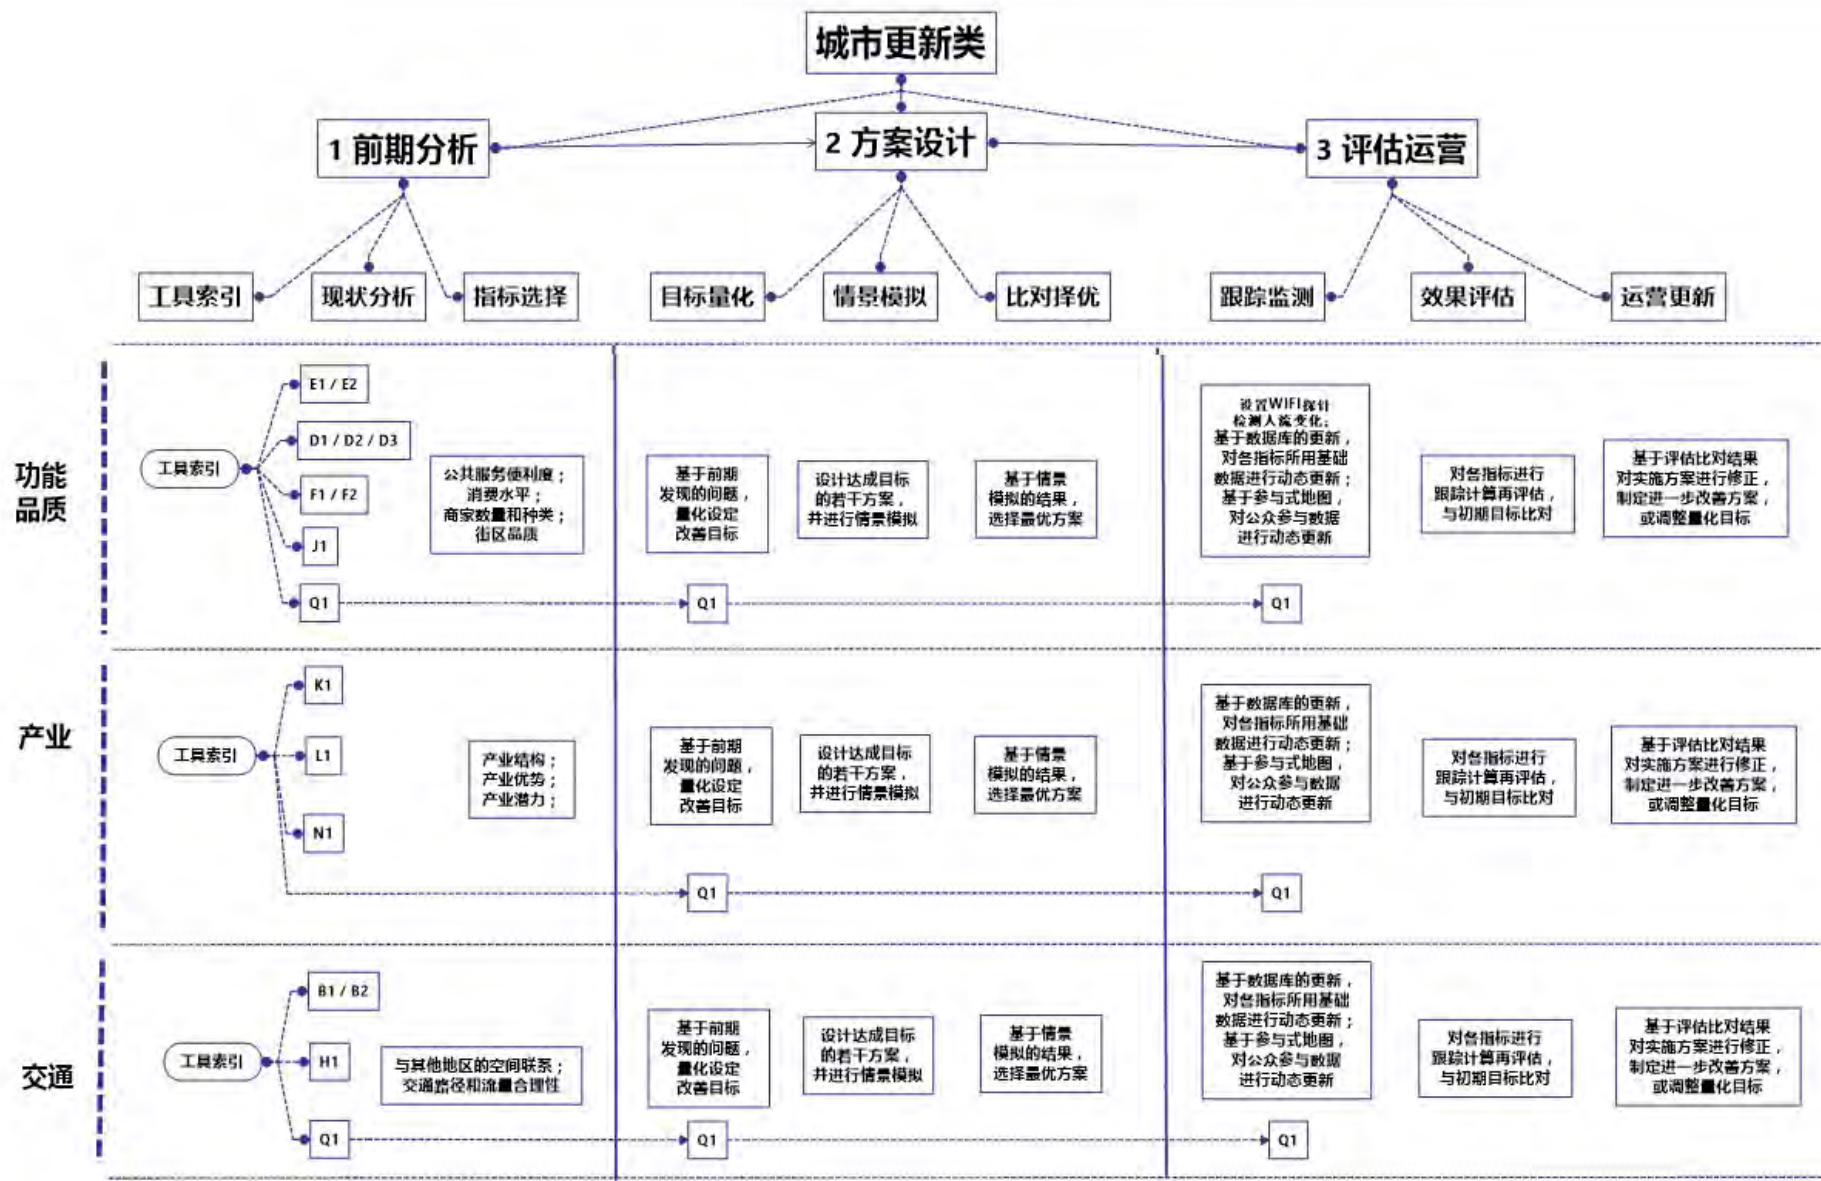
城市更新类

1 前期分析

2 方案设计

3 评估运营

工具索引　现状分析　指标选择　目标量化　情景模拟　比对择优　跟踪监测　效果评估　运营更新

功能品质

工具索引

E1 / E2

D1 / D2 / D3

F1 / F2

J1

Q1

公共服务便利度；消费水平；商家数量和种类；街区品质

基于前期发现的问题，量化设定改善目标

设计达成目标的若干方案，并进行情景模拟

基于情景模拟的结果，选择最优方案

设置WIFI探针检测人流变化；基于数据库的更新，对各指标所用基础数据进行动态更新；基于参与式地图，对公众参与数据进行动态更新

对各指标进行跟踪计算再评估，与初期目标比对

基于评估比对结果对实施方案进行修正，制定进一步改善方案，或调整量化目标

Q1

Q1

产业

工具索引

K1

L1

N1

产业结构；产业优势；产业潜力；

基于前期发现的问题，量化设定改善目标

设计达成目标的若干方案，并进行情景模拟

基于情景模拟的结果，选择最优方案

基于数据库的更新，对各指标所用基础数据进行动态更新；基于参与式地图，对公众参与数据进行动态更新

对各指标进行跟踪计算再评估，与初期目标比对

基于评估比对结果对实施方案进行修正，制定进一步改善方案，或调整量化目标

Q1

Q1

交通

工具索引

B1 / B2

H1

Q1

与其他地区的空间联系；交通路径和流量合理性

基于前期发现的问题，量化设定改善目标

设计达成目标的若干方案，并进行情景模拟

基于情景模拟的结果，选择最优方案

基于数据库的更新，对各指标所用基础数据进行动态更新；基于参与式地图，对公众参与数据进行动态更新

对各指标进行跟踪计算再评估，与初期目标比对

基于评估比对结果对实施方案进行修正，制定进一步改善方案，或调整量化目标

Q1

Q1